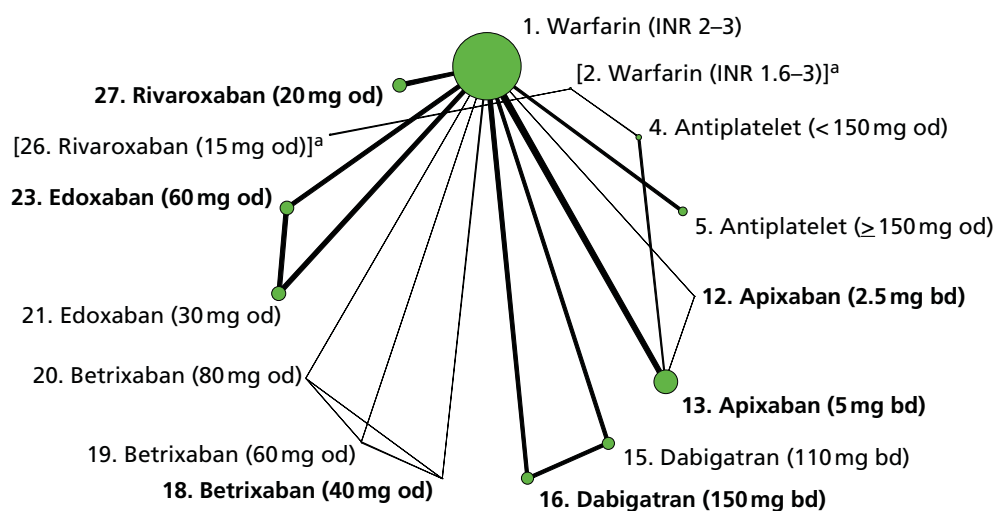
1. Warfarin (INR 2–3)

[2. Warfarin (INR 1.6–3)]$^{a}$

27. Rivaroxaban (20 mg od)

[26. Rivaroxaban (15 mg od)]$^{a}$

4. Antiplatelet (< 150 mg od)

23. Edoxaban (60 mg od)

5. Antiplatelet ($\geq$ 150 mg od)

21. Edoxaban (30 mg od)

12. Apixaban (2.5 mg bd)

20. Betrixaban (80 mg od)

13. Apixaban (5 mg bd)

19. Betrixaban (60 mg od)

15. Dabigatran (110 mg bd)

18. Betrixaban (40 mg od)

16. Dabigatran (150 mg bd)